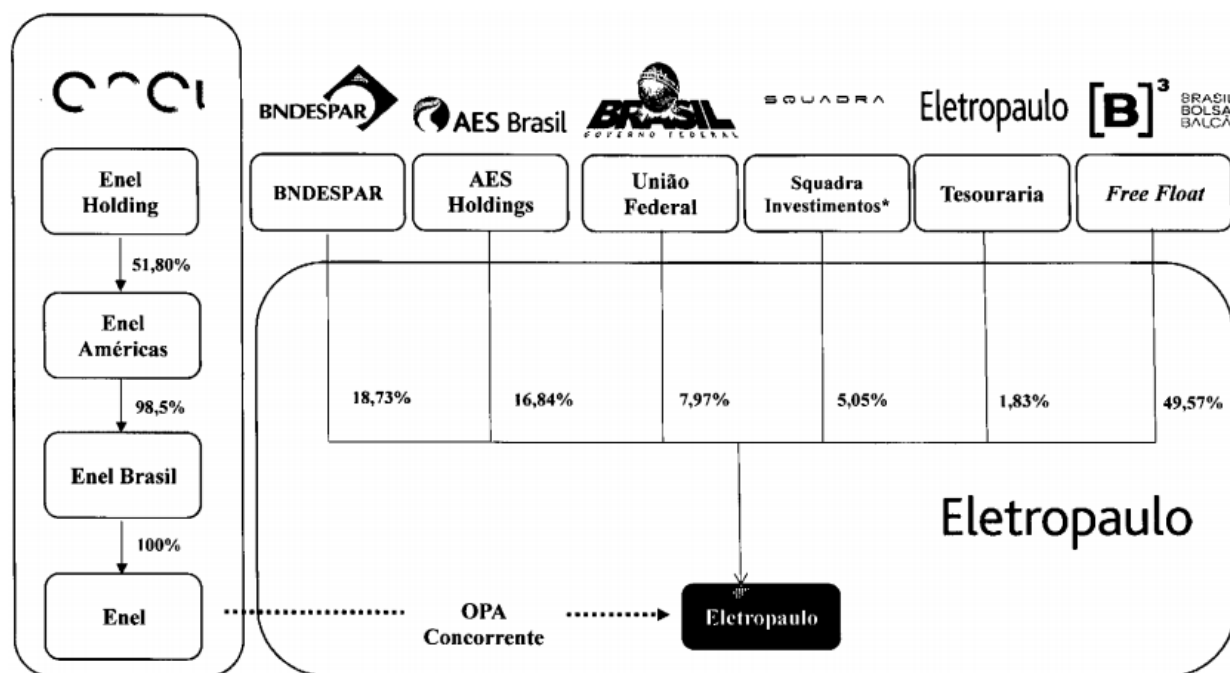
enel

BNDESPAR AES Brasil BRASIL GOVERNO FEDERAL SQUADRA Eletropaulo [B]$^3$ BRASIL BOLSA BALCÃO

Enel Holding

51,80%

Enel Américas

98,5%

Enel Brasil

100%

Enel

BNDESPAR

AES Holdings

União Federal

Squadra Investimentos*

Tesouraria

Free Float

18,73%

16,84%

7,97%

5,05%

1,83%

49,57%

Eletropaulo

OPA Concorrente

Eletropaulo